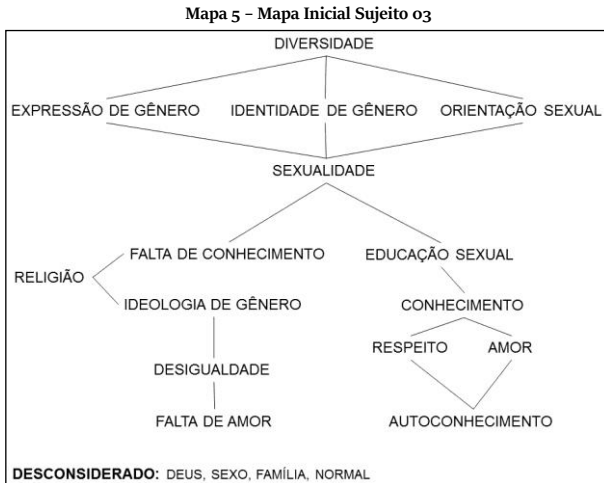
Mapa 5 – Mapa Inicial Sujeito 03

DIVERSIDADE

EXPRESSÃO DE GÊNERO

IDENTIDADE DE GÊNERO

ORIENTAÇÃO SEXUAL

SEXUALIDADE

FALTA DE CONHECIMENTO

EDUCAÇÃO SEXUAL

RELIGIÃO

IDEOLOGIA DE GÊNERO

CONHECIMENTO

RESPEITO

AMOR

DESIGUALDADE

FALTA DE AMOR

AUTOCONHECIMENTO

DESCONSIDERADO: DEUS, SEXO, FAMÍLIA, NORMAL